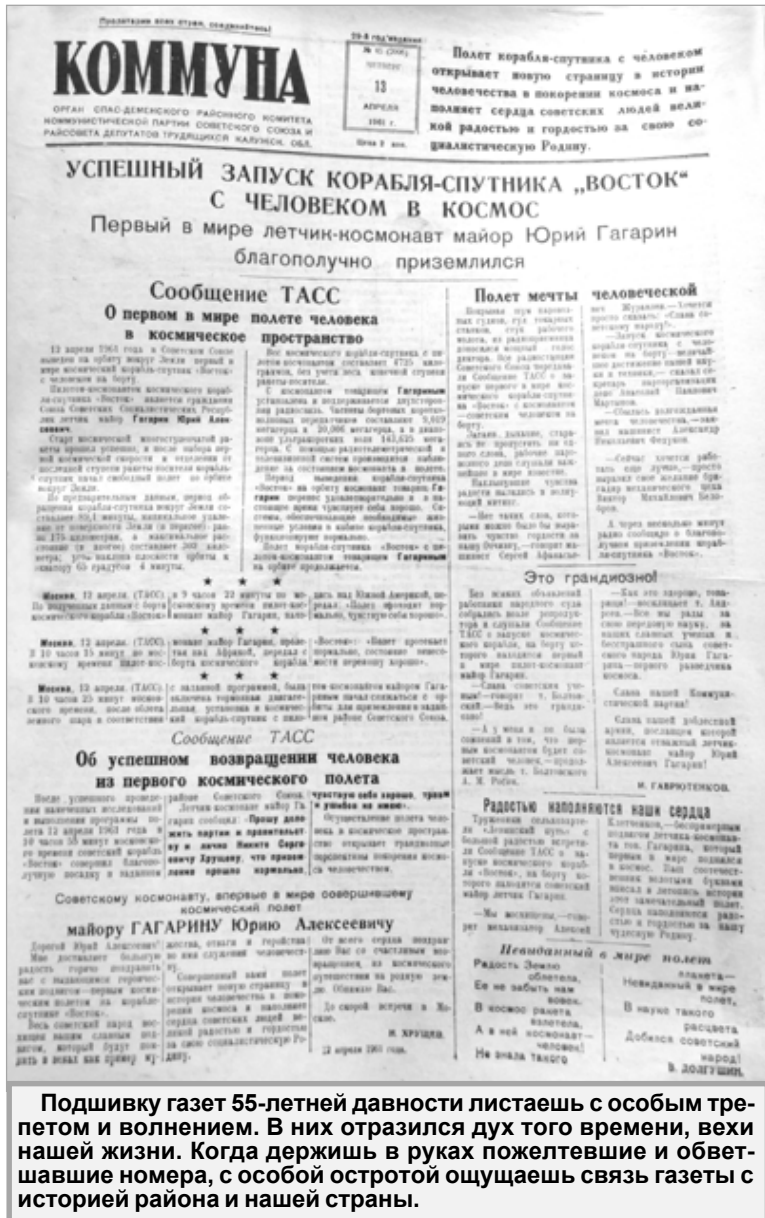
Пролетарии всех стран, соединяйтесь!

КОММУНА

ОРГАН СПАС-ДЕМЕНСКОГО РАЙОННОГО КОМИТЕТА КОММУНИСТИЧЕСКОЙ ПАРТИИ СОВЕТСКОГО СОЮЗА И РАЙСОВЕТА ДЕПУТАТОВ ТРУДЯЩИХСЯ КАЛУЖСКОЙ ОБЛ.

29-й год издания
№ 45 (2000)
четверг
13
апреля
1961 г.
Цена 2 коп.

Полет корабля-спутника с человеком открывает новую страницу в истории человечества в покорении космоса и наполняет сердца советских людей великой радостью и гордостью за свою социалистическую Родину.

УСПЕШНЫЙ ЗАПУСК КОРАБЛЯ-СПУТНИКА „ВОСТОК" С ЧЕЛОВЕКОМ В КОСМОС

Первый в мире летчик-космонавт майор Юрий Гагарин благополучно приземлился

Сообщение ТАСС

О первом в мире полете человека в космическое пространство

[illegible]

Полет мечты человеческой

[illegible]

Это грандиозно!

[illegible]

И. ГАВРЮТЕНКОВ.

Сообщение ТАСС

Об успешном возвращении человека из первого космического полета

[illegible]

Радостью наполняются наши сердца

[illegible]

Советскому космонавту, впервые в мире совершившему космический полет

майору ГАГАРИНУ Юрию Алексеевичу

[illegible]

Н. ХРУЩЕВ.

12 апреля 1961 года.

Невиданный в мире полет

Радость Земло
Ее не забыть нам
вовек.
В космос ракета
взлетела,
А в ней космонавт—
человек!
Не знала такого
планета—
Невиданный в мире
полет,
В науке такого
расцвета
Добился советский
народ!
В. ДОЛГУШИН.

Подшивку газет 55-летней давности листаешь с особым трепетом и волнением. В них отразился дух того времени, вехи нашей жизни. Когда держишь в руках пожелтевшие и обветшавшие номера, с особой остротой ощущаешь связь газеты с историей района и нашей страны.